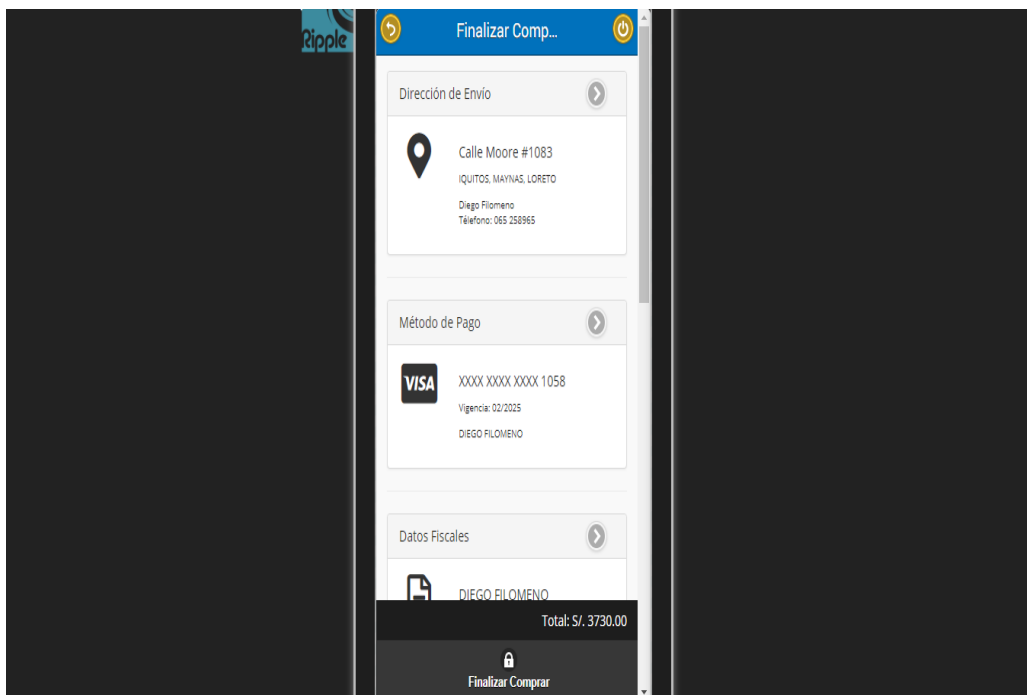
Ripple

Finalizar Comp...

Dirección de Envío

Calle Moore #1083

IQUITOS, MAYNAS, LORETO

Diego Filomeno
Télefono: 065 258965

Método de Pago

VISA

XXXX XXXX XXXX 1058

Vigencia: 02/2025

DIEGO FILOMENO

Datos Fiscales

DIEGO FILOMENO

Total: S/. 3730.00

Finalizar Comprar